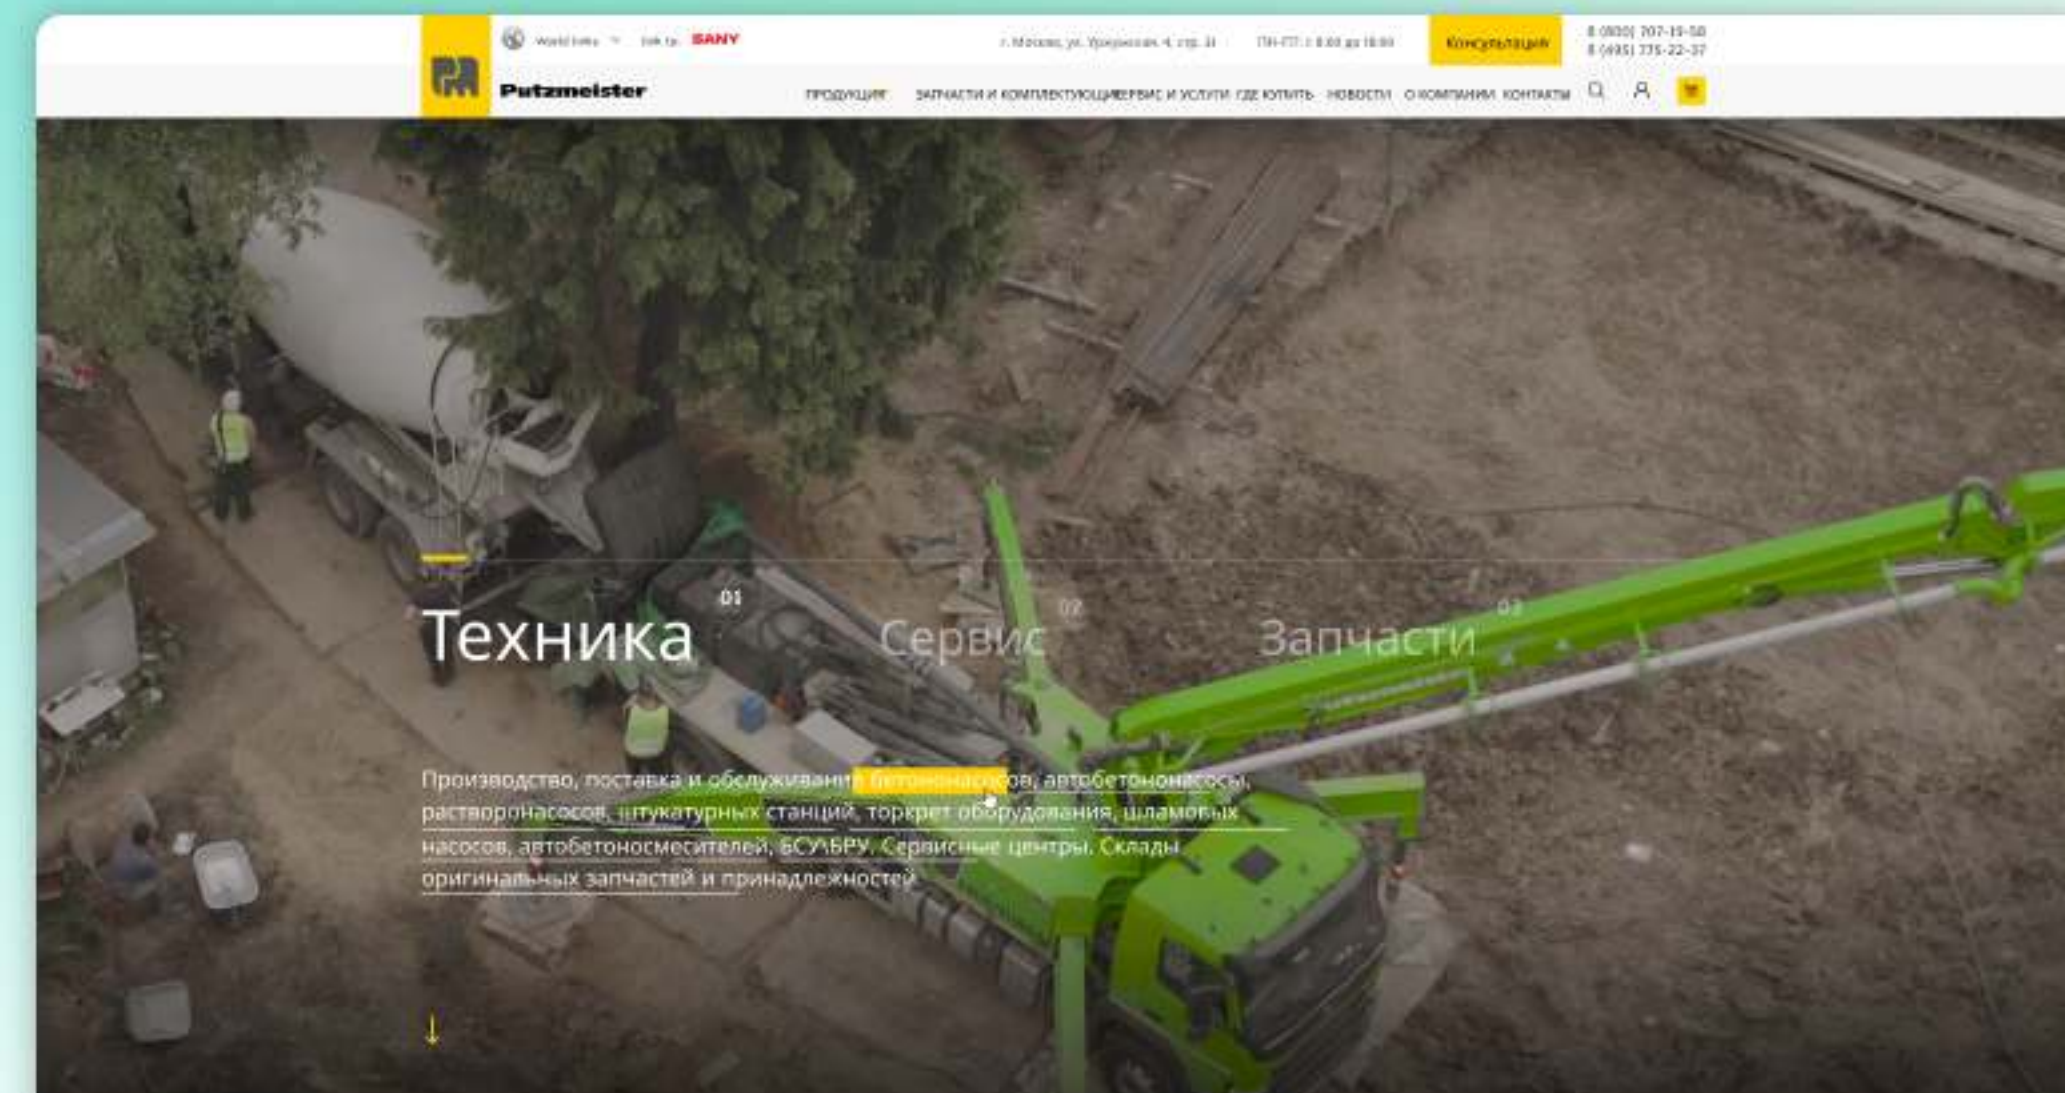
World links Ink by SANY

г. Москва, ул. Уржумская, 4, стр. 31

ПН-ПТ: с 8:00 до 18:00

Консультация

8 (800) 707-19-58
8 (495) 775-22-37

Putzmeister

ПРОДУКЦИЯ ЗАПЧАСТИ И КОМПЛЕКТУЮЩИЕ СЕРВИС И УСЛУГИ ГДЕ КУПИТЬ НОВОСТИ О КОМПАНИИ КОНТАКТЫ

Техника 01

Сервис 02

Запчасти 03

Производство, поставка и обслуживание бетононасосов, автобетононасосы, растворонасосов, штукатурных станций, торкрет оборудования, шламовых насосов, автобетоносмесителей, БСУ\БРУ. Сервисные центры. Склады оригинальных запчастей и принадлежностей